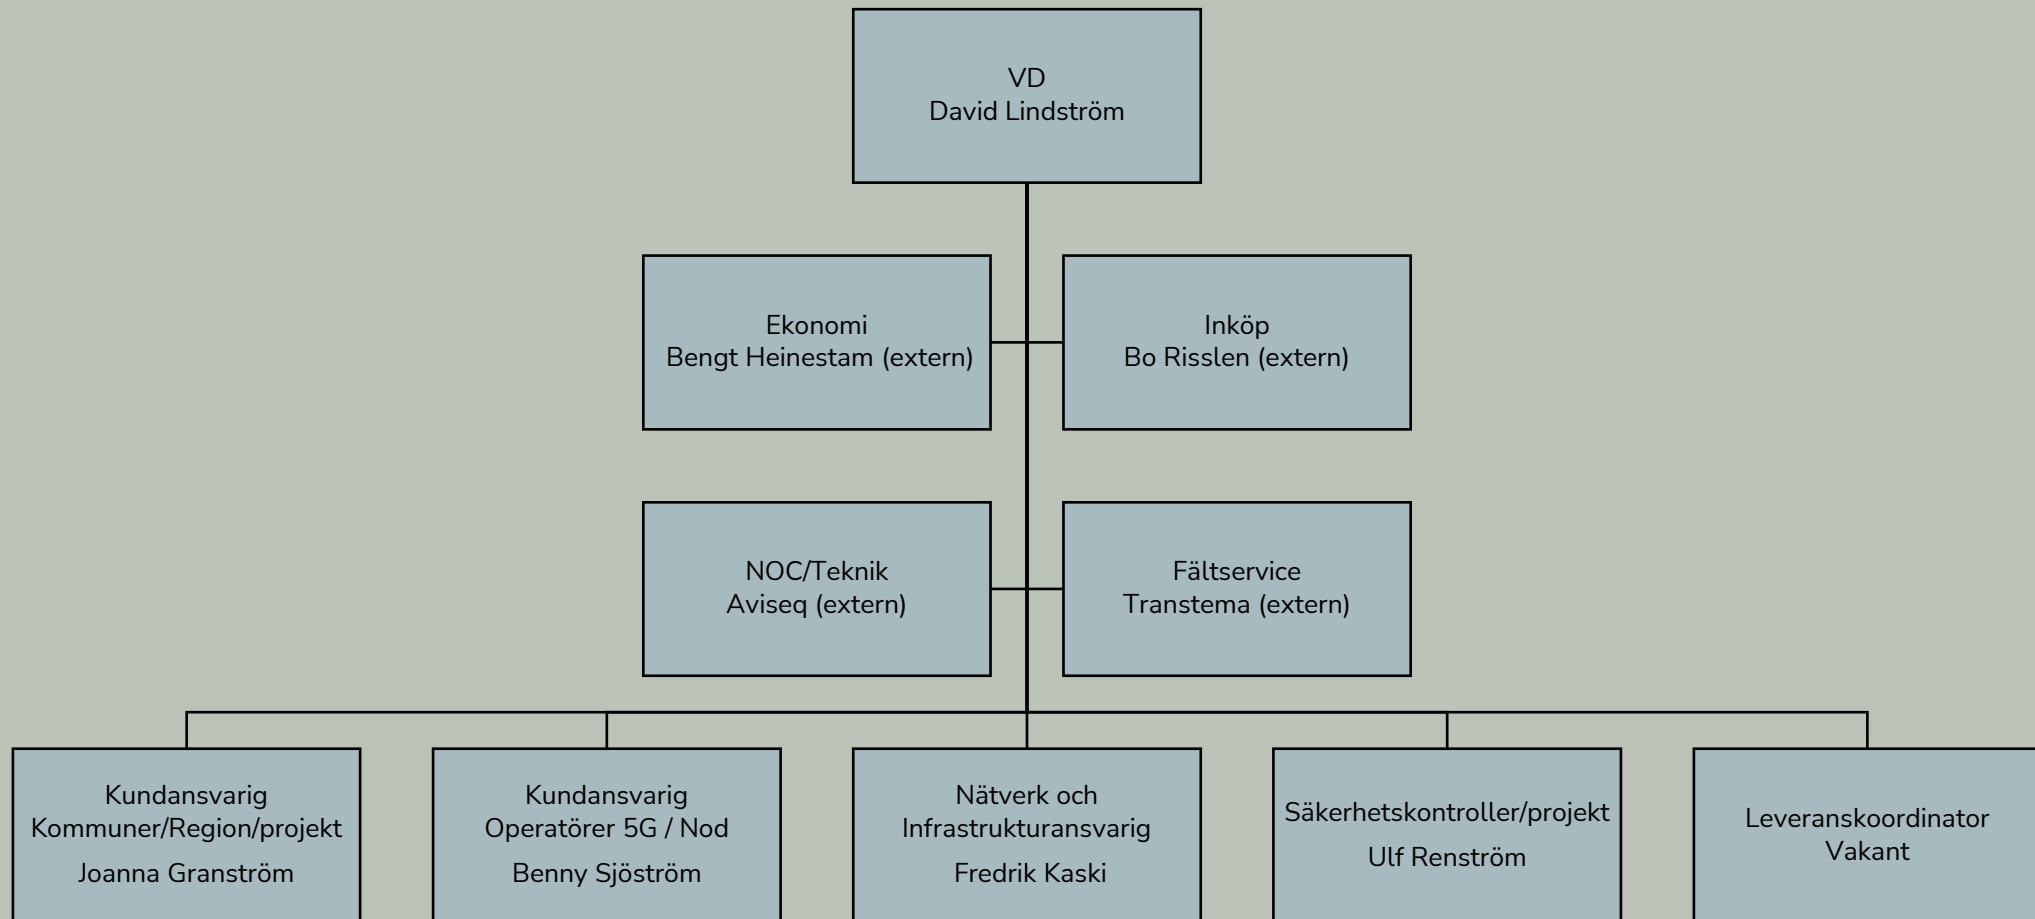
VD
David Lindström

Ekonomi
Bengt Heinestam (extern)

Inköp
Bo Risslen (extern)

NOC/Teknik
Aviseq (extern)

Fältservice
Transtema (extern)

Kundansvarig
Kommuner/Region/projekt
Joanna Granström

Kundansvarig
Operatörer 5G / Nod
Benny Sjöström

Nätverk och
Infrastrukturansvarig
Fredrik Kaski

Säkerhetskontroller/projekt
Ulf Renström

Leveranskoordinator
Vakant